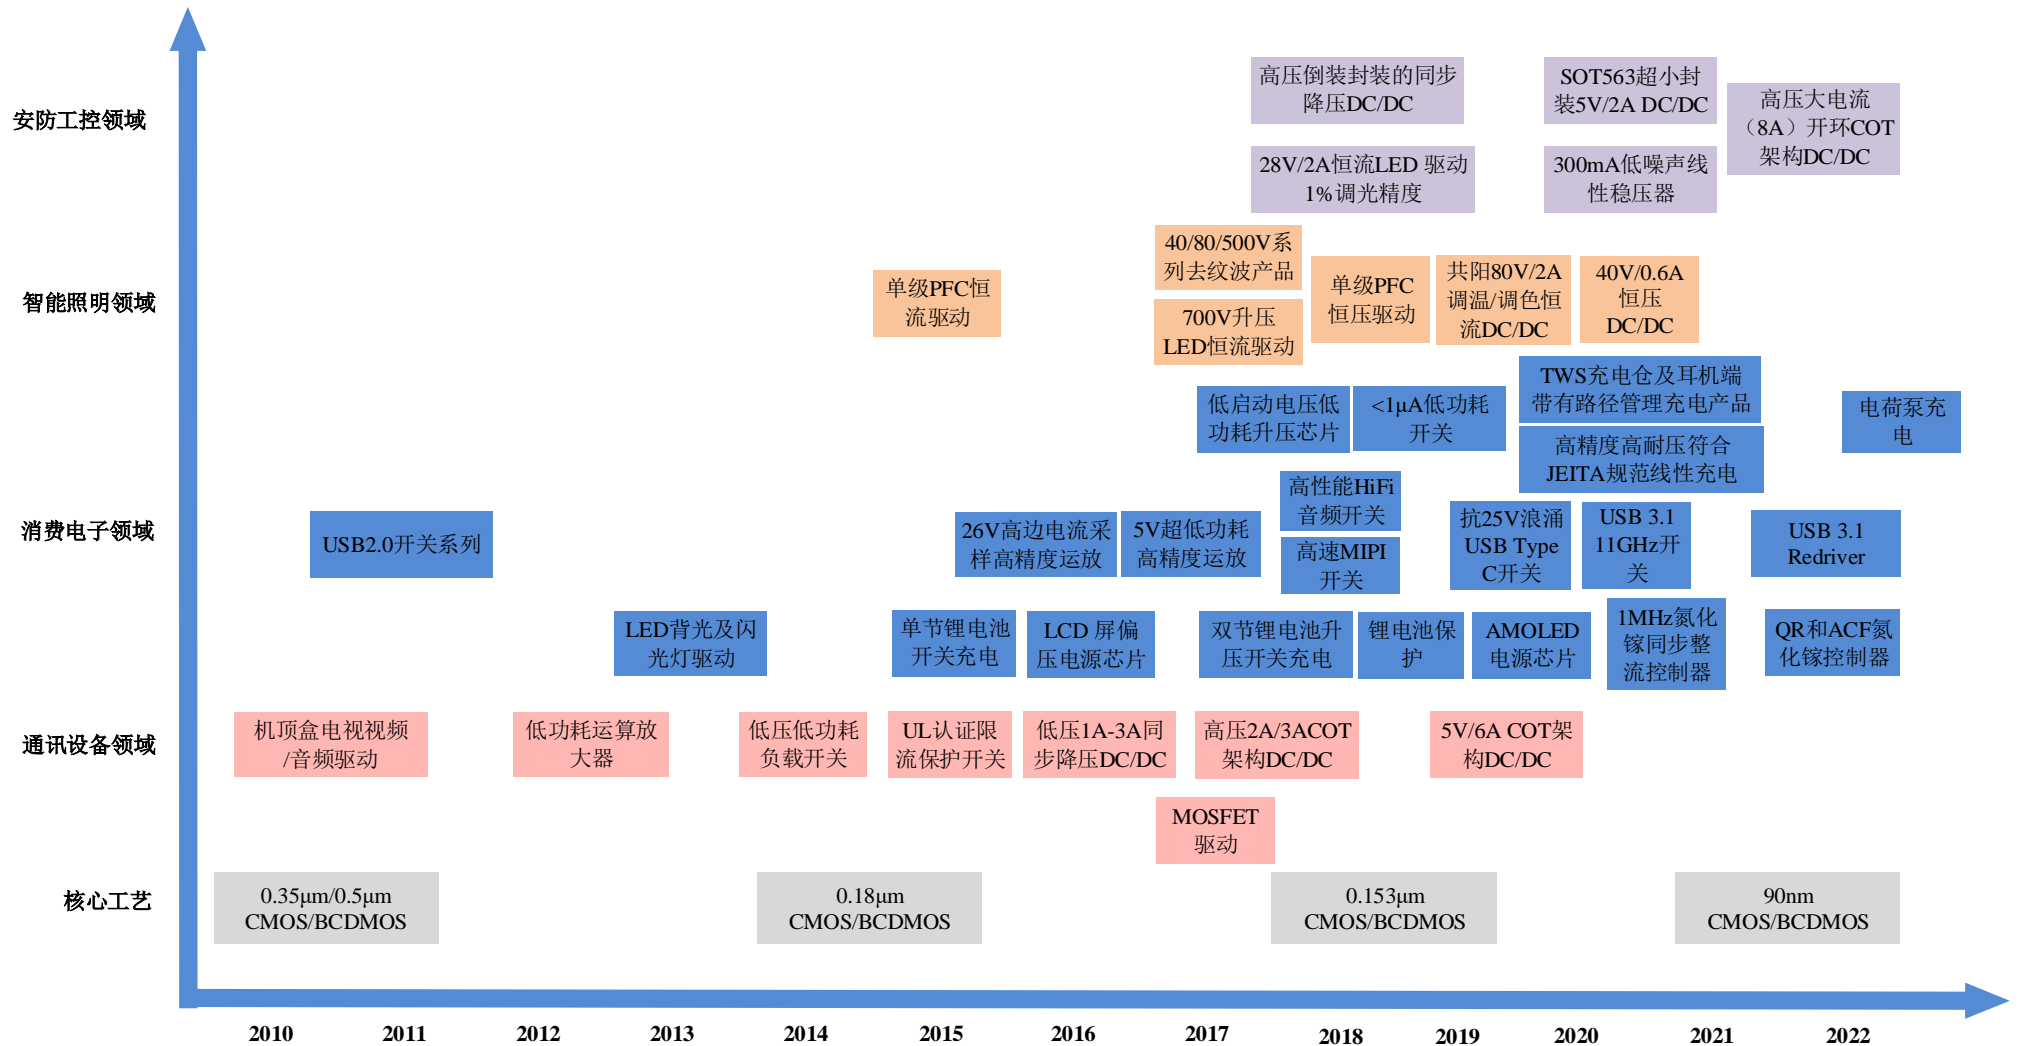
安防工控领域

高压倒装封装的同步降压DC/DC

SOT563超小封装5V/2A DC/DC

高压大电流（8A）开环COT架构DC/DC

28V/2A恒流LED 驱动1%调光精度

300mA低噪声线性稳压器

智能照明领域

40/80/500V系列去纹波产品

单级PFC恒流驱动

700V升压LED恒流驱动

单级PFC恒压驱动

共阳80V/2A调温/调色恒流DC/DC

40V/0.6A恒压DC/DC

低启动电压低功耗升压芯片

<1μA低功耗开关

TWS充电仓及耳机端带有路径管理充电产品

电荷泵充电

高精度高耐压符合JEITA规范线性充电

消费电子领域

高性能HiFi音频开关

USB2.0开关系列

26V高边电流采样高精度运放

5V超低功耗高精度运放

高速MIPI开关

抗25V浪涌USB Type C开关

USB 3.1 11GHz开关

USB 3.1 Redriver

LED背光及闪光灯驱动

单节锂电池开关充电

LCD 屏偏压电源芯片

双节锂电池升压开关充电

锂电池保护

AMOLED电源芯片

1MHz氮化镓同步整流控制器

QR和ACF氮化镓控制器

通讯设备领域

机顶盒电视视频/音频驱动

低功耗运算放大器

低压低功耗负载开关

UL认证限流保护开关

低压1A-3A同步降压DC/DC

高压2A/3ACOT架构DC/DC

5V/6A COT架构DC/DC

MOSFET驱动

核心工艺

0.35μm/0.5μm CMOS/BCDMOS

0.18μm CMOS/BCDMOS

0.153μm CMOS/BCDMOS

90nm CMOS/BCDMOS

2010 2011 2012 2013 2014 2015 2016 2017 2018 2019 2020 2021 2022